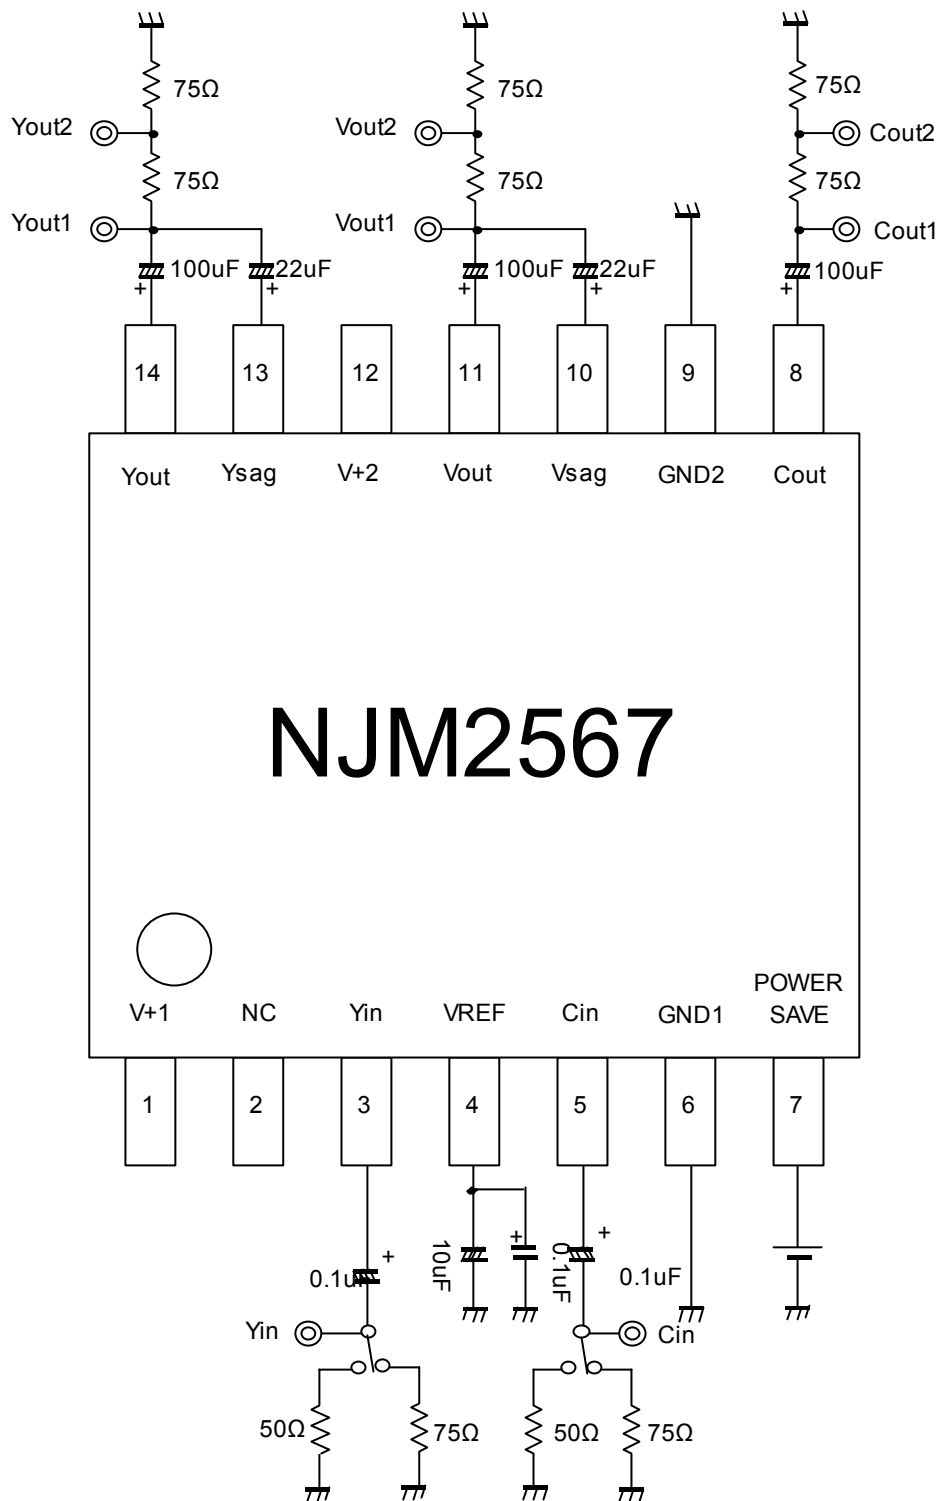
75Ω
Yout2
75Ω
Yout1
100uF
22uF
+
+
75Ω
Vout2
75Ω
Vout1
100uF
22uF
+
+
75Ω
Cout2
75Ω
Cout1
100uF
+

| 14 | 13 | 12 | 11 | 10 | 9 | 8 |
|---|---|---|---|---|---|---|
| Yout | Ysag | V+2 | Vout | Vsag | GND2 | Cout |

NJM2567

| V+1 | NC | Yin | VREF | Cin | GND1 | POWER SAVE |
|---|---|---|---|---|---|---|
| 1 | 2 | 3 | 4 | 5 | 6 | 7 |

+
0.1uF
10uF
+
+
0.1uF
0.1uF
Yin
Cin
50Ω
75Ω
50Ω
75Ω